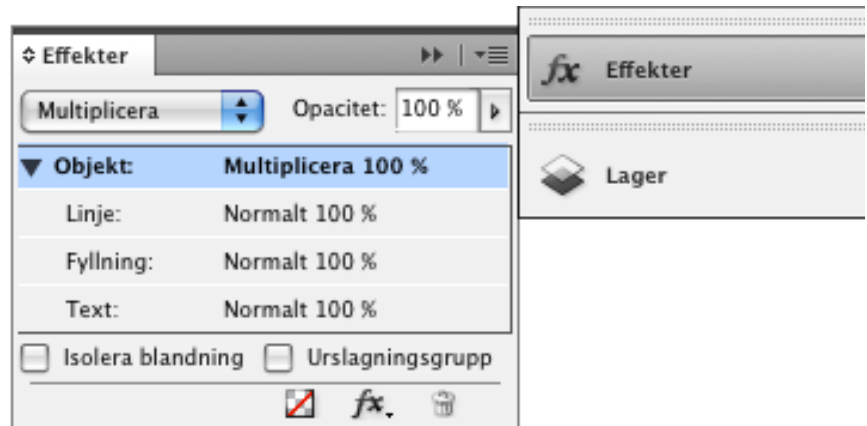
Effekter

Multiplicera
Opacitet: 100 %

| Objekt: | Multiplicera 100 % |
|---|---|
| Linje: | Normalt 100 % |
| Fyllning: | Normalt 100 % |
| Text: | Normalt 100 % |

Isolera blandning
Urslagningsgrupp

fx

fx Effekter

Lager